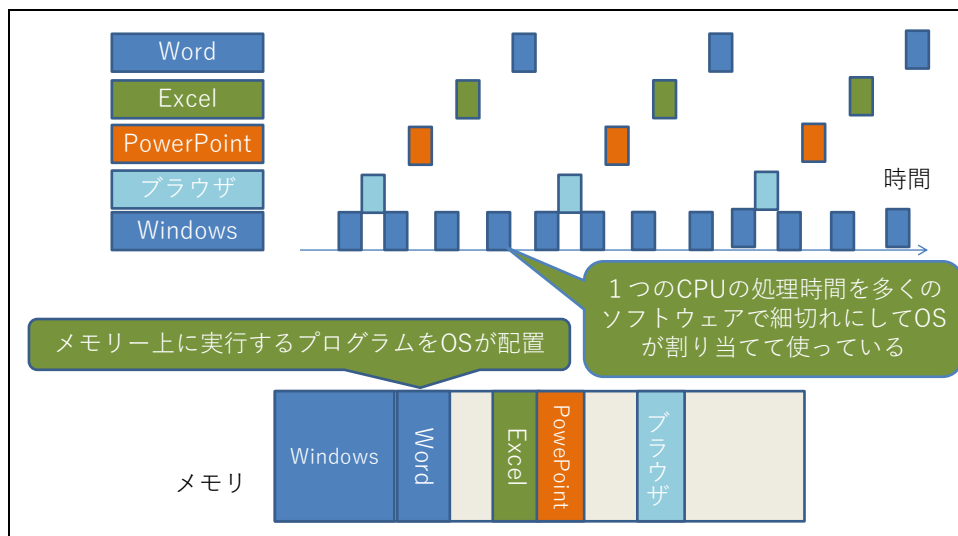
Word
Excel
PowerPoint
ブラウザ
Windows

時間

１つのCPUの処理時間を多くのソフトウェアで細切れにしてOSが割り当てて使っている

メモリー上に実行するプログラムをOSが配置

Windows
Word
Excel
PowerPoint
ブラウザ

メモリ